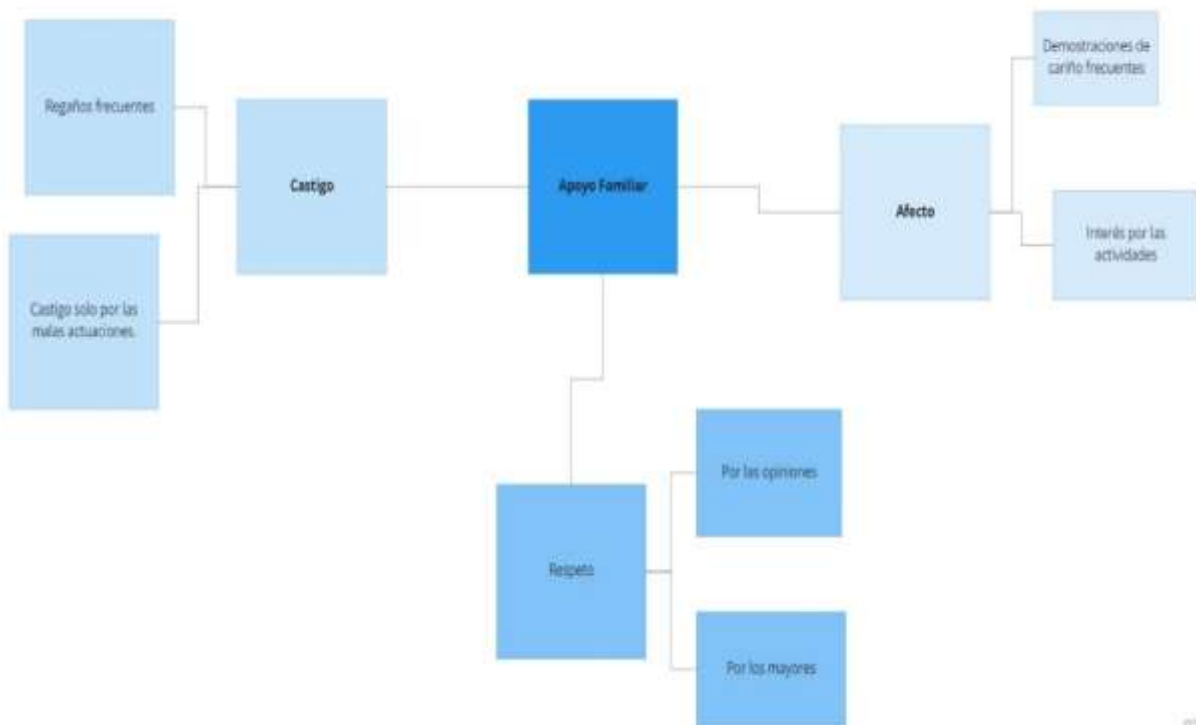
Regaños frecuentes

Castigo solo por las malas actuaciones.

Castigo

Apoyo Familiar

Afecto

Demostraciones de cariño frecuentes

Interés por las actividades

Respeto

Por las opiniones

Por los mayores